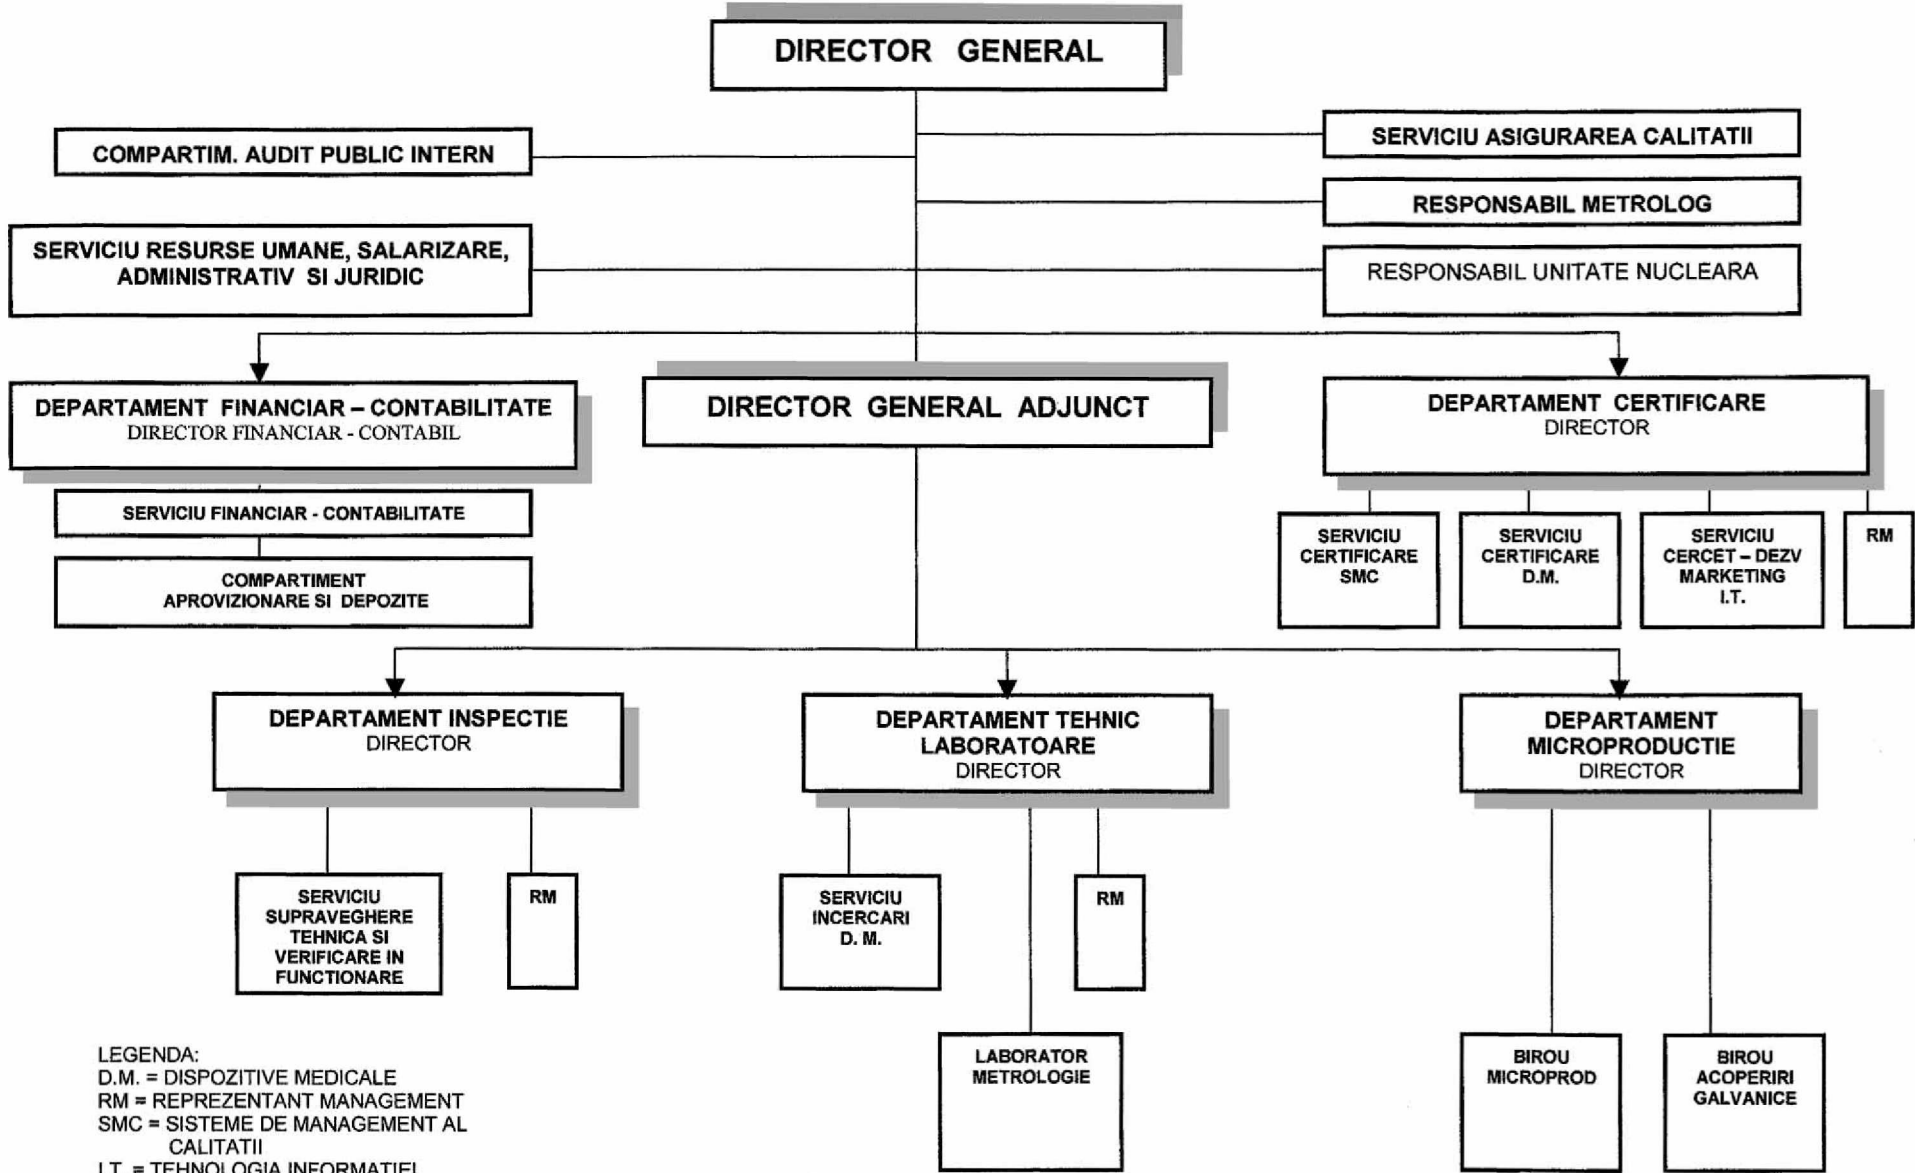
DIRECTOR GENERAL

COMPARTIM. AUDIT PUBLIC INTERN

SERVICIU ASIGURAREA CALITATII

RESPONSABIL METROLOG

SERVICIU RESURSE UMANE, SALARIZARE, ADMINISTRATIV SI JURIDIC

RESPONSABIL UNITATE NUCLEARA

DEPARTAMENT FINANCIAR – CONTABILITATE
DIRECTOR FINANCIAR - CONTABIL

DIRECTOR GENERAL ADJUNCT

DEPARTAMENT CERTIFICARE
DIRECTOR

SERVICIU FINANCIAR - CONTABILITATE

COMPARTIMENT APROVIZIONARE SI DEPOZITE

SERVICIU CERTIFICARE SMC

SERVICIU CERTIFICARE D.M.

SERVICIU CERCET – DEZV MARKETING I.T.

RM

DEPARTAMENT INSPECTIE
DIRECTOR

DEPARTAMENT TEHNIC LABORATOARE
DIRECTOR

DEPARTAMENT MICROPRODUCTIE
DIRECTOR

SERVICIU SUPRAVEGHERE TEHNICA SI VERIFICARE IN FUNCTIONARE

RM

SERVICIU INCERCARI D. M.

RM

LABORATOR METROLOGIE

BIROU MICROPROD

BIROU ACOPERIRI GALVANICE

LEGENDA:
D.M. = DISPOZITIVE MEDICALE
RM = REPREZENTANT MANAGEMENT
SMC = SISTEME DE MANAGEMENT AL CALITATII
I.T. = TEHNOLOGIA INFORMATIEI